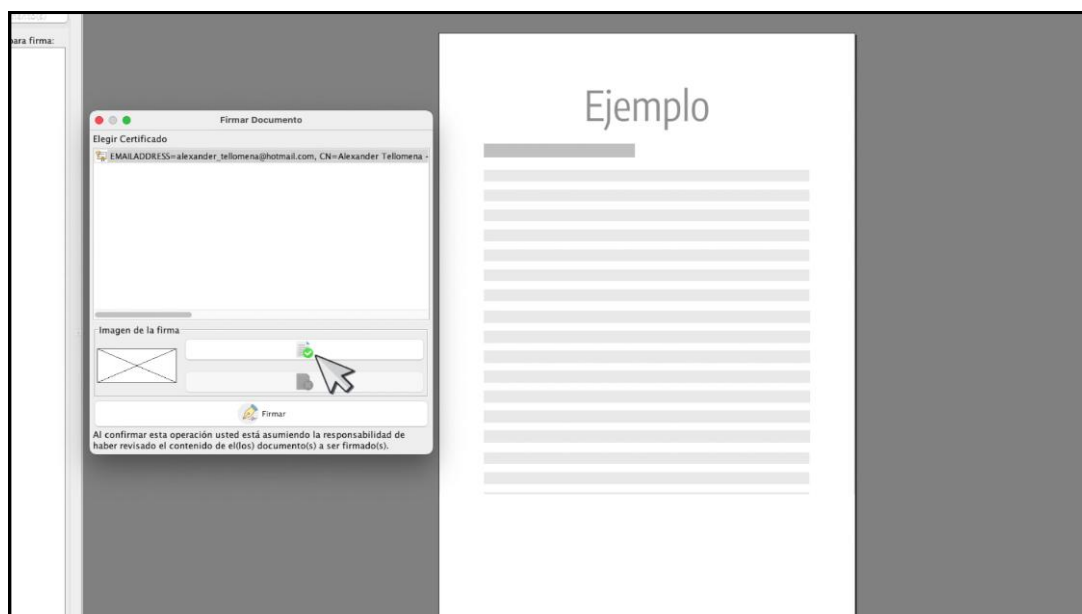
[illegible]

ara firma:

Firmar Documento

Elegir Certificado

EMAILADDRESS=alexander_tellomena@hotmail.com, CN=Alexander Tellomena -

Imagen de la firma

Firmar

Al confirmar esta operación usted está asumiendo la responsabilidad de haber revisado el contenido de el(los) documento(s) a ser firmado(s).

Ejemplo